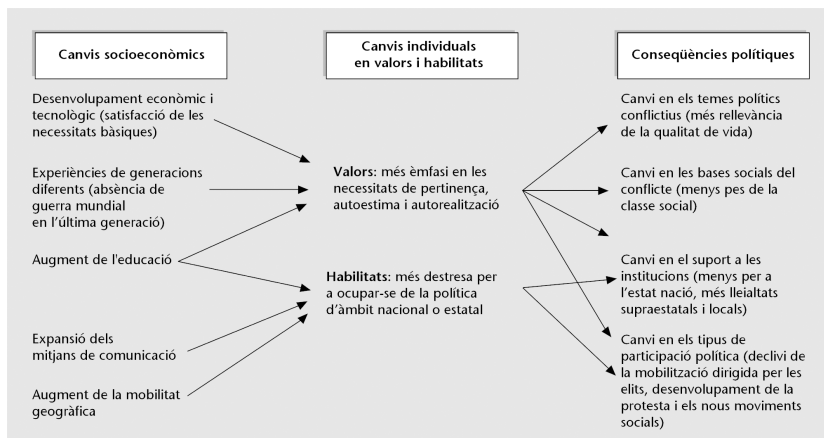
Canvis socioeconòmics

Desenvolupament econòmic i tecnològic (satisfacció de les necessitats bàsiques)

Experiències de generacions diferents (absència de guerra mundial en l'última generació)

Augment de l'educació

Expansió dels mitjans de comunicació

Augment de la mobilitat geogràfica

Canvis individuals en valors i habilitats

**Valors**: més èmfasi en les necessitats de pertinença, autoestima i autorealització

**Habilitats**: més destresa per a ocupar-se de la política d'àmbit nacional o estatal

Conseqüències polítiques

Canvi en els temes polítics conflictius (més rellevància de la qualitat de vida)

Canvi en les bases socials del conflicte (menys pes de la classe social)

Canvi en el suport a les institucions (menys per a l'estat nació, més lleialtats supraestatals i locals)

Canvi en els tipus de participació política (declivi de la mobilització dirigida per les elits, desenvolupament de la protesta i els nous moviments socials)